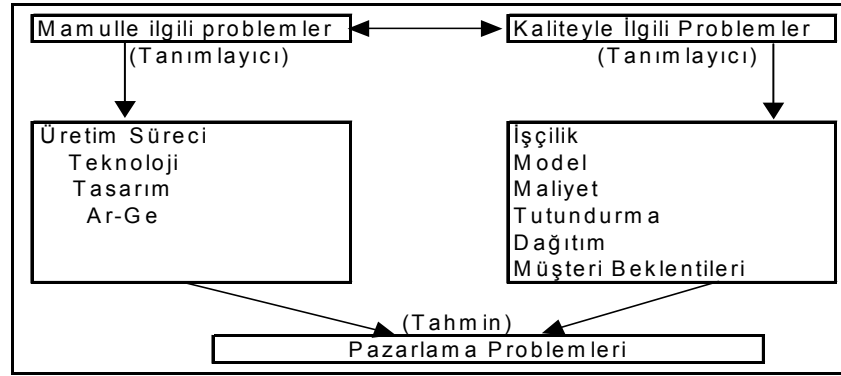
Mamulle ilgili problemler

(Tanımlayıcı)

Kaliteyle İlgili Problemler

(Tanımlayıcı)

Üretim Süreci
Teknoloji
Tasarım
Ar-Ge

İşçilik
Model
Maliyet
Tutundurma
Dağıtım
Müşteri Beklentileri

(Tahmin)

Pazarlama Problemleri